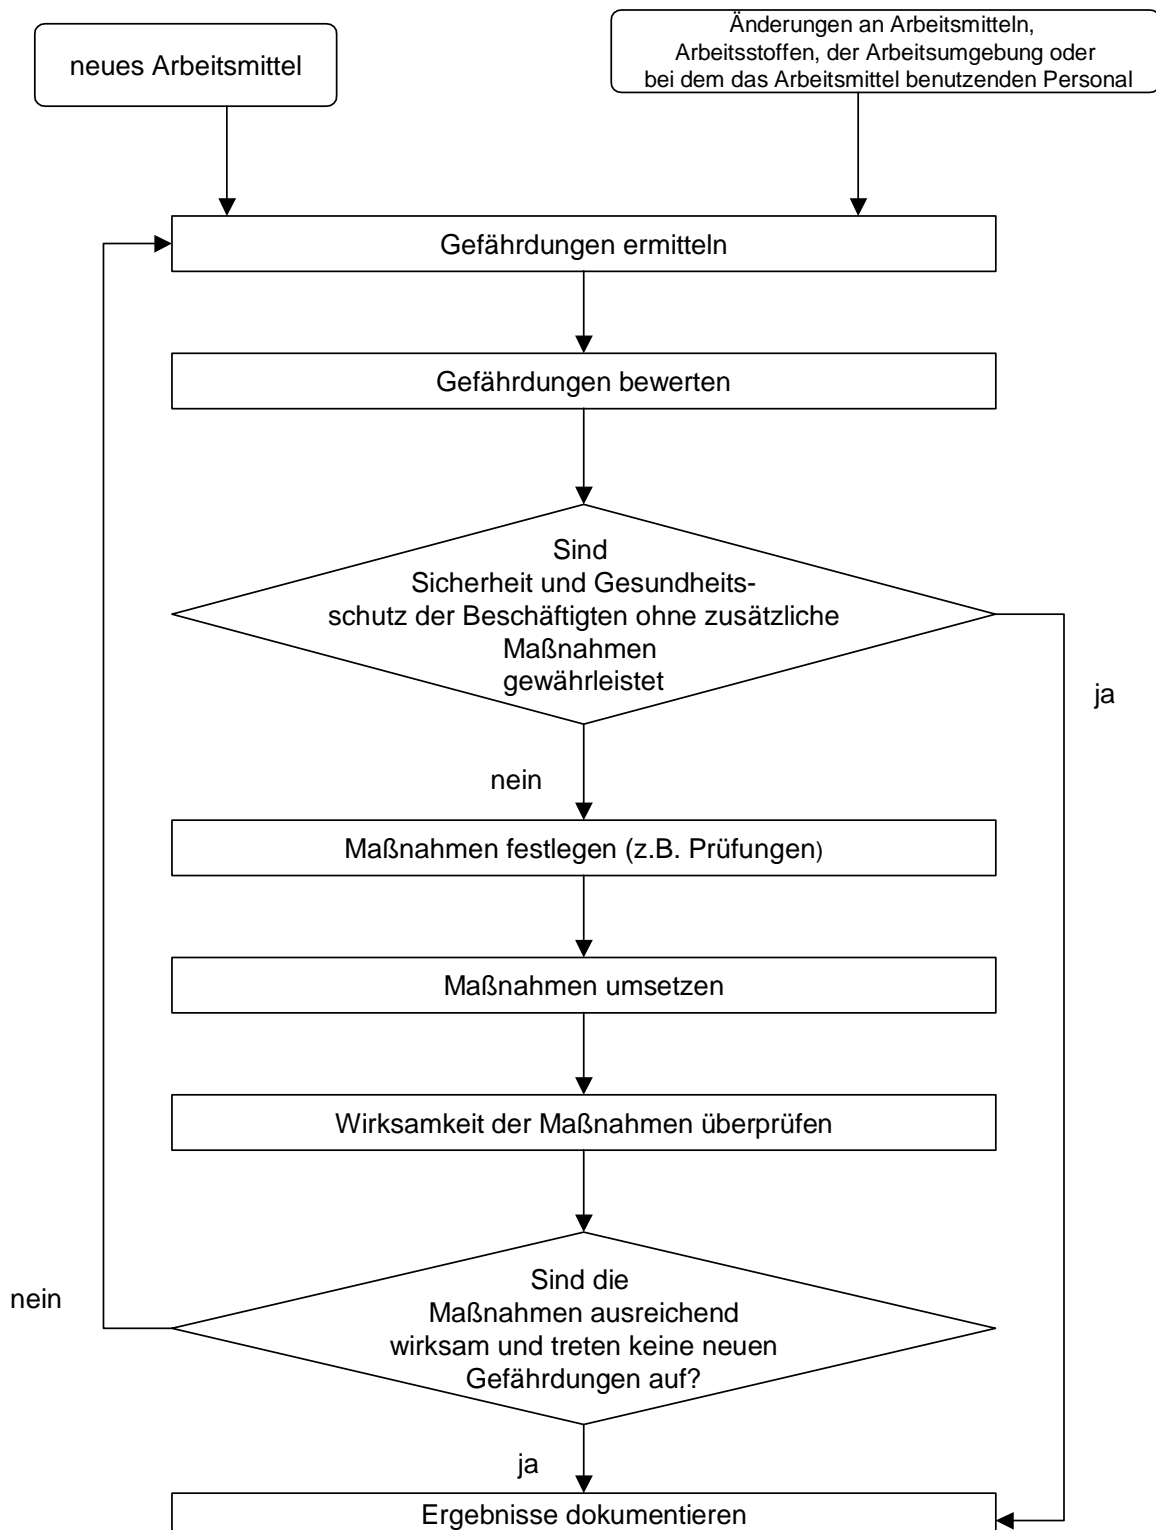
neues Arbeitsmittel

Änderungen an Arbeitsmitteln, Arbeitsstoffen, der Arbeitsumgebung oder bei dem das Arbeitsmittel benutzenden Personal

Gefährdungen ermitteln

Gefährdungen bewerten

Sind Sicherheit und Gesundheitsschutz der Beschäftigten ohne zusätzliche Maßnahmen gewährleistet

ja

nein

Maßnahmen festlegen (z.B. Prüfungen)

Maßnahmen umsetzen

Wirksamkeit der Maßnahmen überprüfen

nein

Sind die Maßnahmen ausreichend wirksam und treten keine neuen Gefährdungen auf?

ja

Ergebnisse dokumentieren